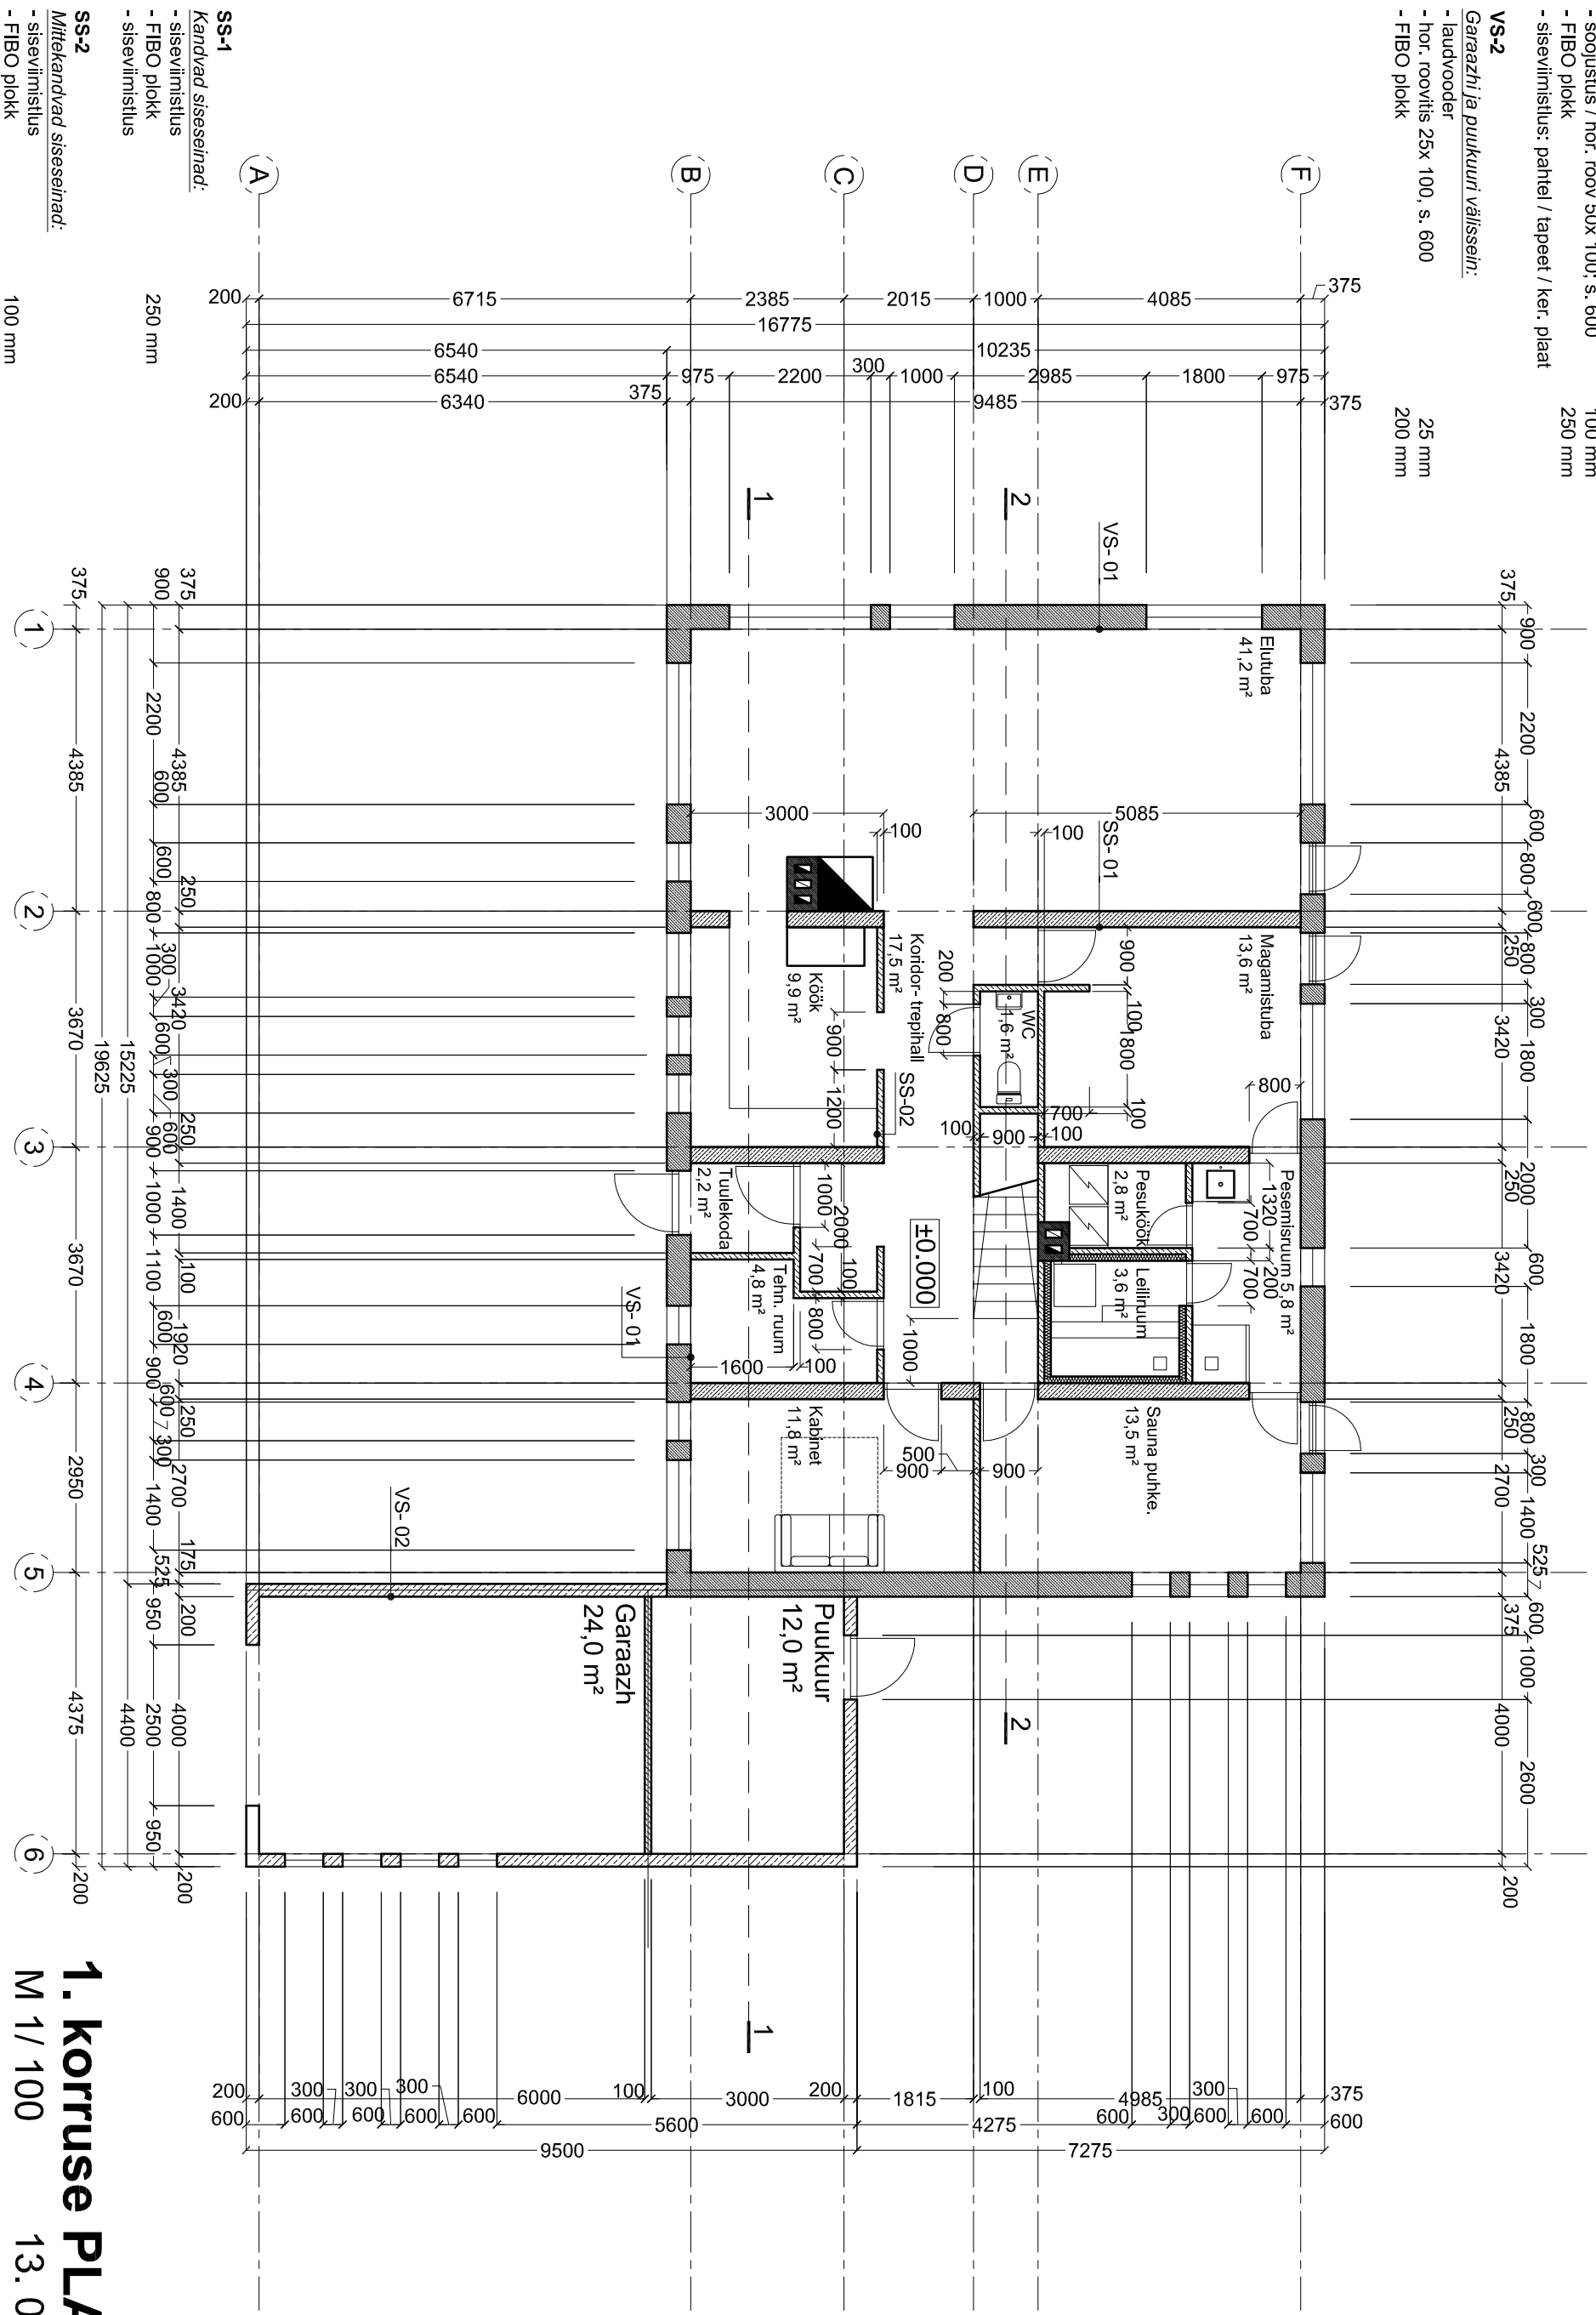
- soojustus / hor. roov 50x 100, s. 600 100 mm
- FIBO plokk 250 mm
- siseviimistlus: pahtel / tapeet / ker. plaat

VS-2
Garaazhi ja puukuuri välissein:
- laudvoder 25 mm
- hor. roovitis 25x 100, s. 600
- FIBO plokk 200 mm

SS-1
Kandvad siseseinad:
- siseviimistlus
- FIBO plokk 250 mm
- siseviimistlus

SS-2
Mittekandvad siseseinad:
- siseviimistlus
- FIBO plokk 100 mm

A B C D E F

1 2 3 4 5 6

200 6715 2385 2015 1000 4085 375
16775
6540 10235
6540 975 2200 300 1000 2985 1800 975
200 375 6340 9485 375

VS- 01
SS- 01
SS-02
VS- 01
VS- 02

Elutuba
41,2 m²

Magamistuba
13,6 m²

Koridor- trepihall
17,5 m²

Köök
9,9 m²

WC
1,6 m²

Pesemisruum 5,8 m²

Pesuköök
2,8 m²

Leiliruum
3,6 m²

Tuulekoda
2,2 m²

Tehn. ruum
4,8 m²

Kabinet
11,8 m²

Sauna puhke.
13,5 m²

Garaazh
24,0 m²

Puukuur
12,0 m²

±0.000

3000 100 5085 100 200 800 900 100 1800 800 700 100 100 900 100 1200 1320 700 200 700 1000 2000 100 700 800 1600 100 1000 500 900 900

375 900 375 2200 4385 600 250 600 800 300 1000 3420 3670 19625 15225 600 300 250 900 600 1000 1400 3670 1100 100 600 1920 900 600 250 700 300 2950 2700 1400 175 525 200 950 4375 4400 2500 4000 950 200 200

375 900 2200 4385 600 800 600 250 800 300 3420 1800 2000 250 3420 600 1800 800 250 300 2700 1400 525 375 600 1000 4000 2600 200

200 300 300 300 6000 100 3000 200 1815 100 4985 300 375
600 600 600 600 600 5600 4275 600 300 600 600 600
9500 7275

1. korruse PL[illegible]
M 1/ 100 13. 0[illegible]